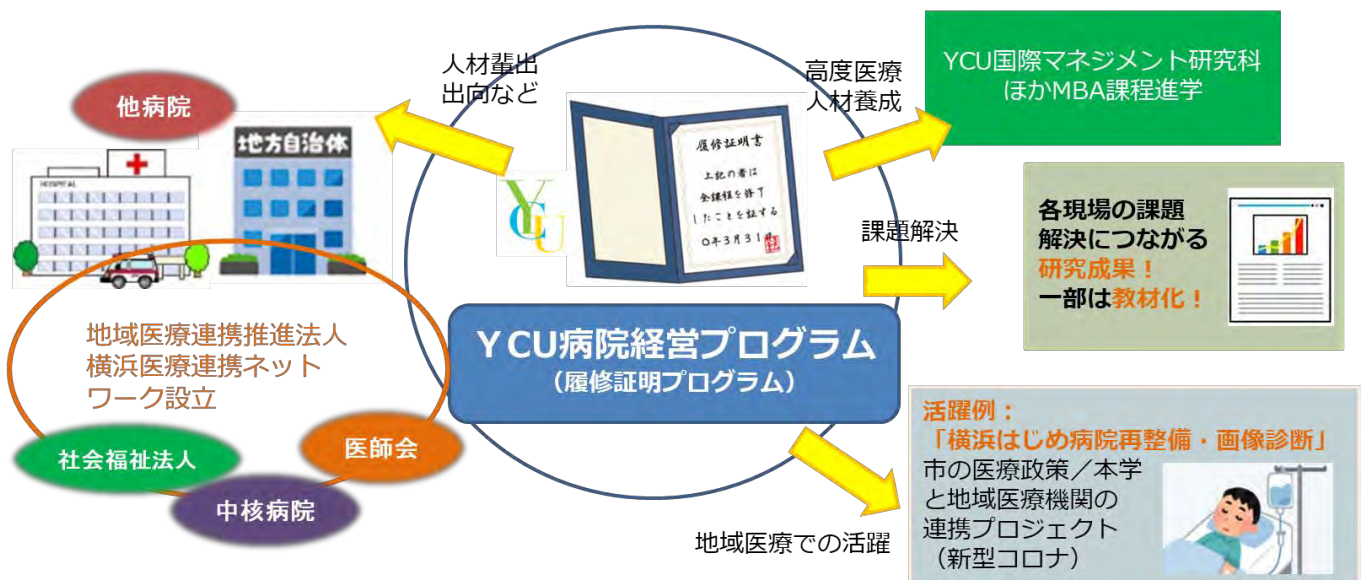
人材輩出
出向など

高度医療
人材養成

YCU国際マネジメント研究科
ほかMBA課程進学

他病院

地方自治体

HOSPITAL

履修証明書
上記の者は
全課程を修了
したことを証する
〇年3月31日

課題解決

各現場の課題
解決につながる
研究成果！
一部は教材化！

地域医療連携推進法人
横浜医療連携ネットワーク設立

YCU病院経営プログラム
（履修証明プログラム）

活躍例：
「横浜はじめ病院再整備・画像診断」
市の医療政策／本学と地域医療機関の連携プロジェクト（新型コロナ）

社会福祉法人

医師会

中核病院

地域医療での活躍